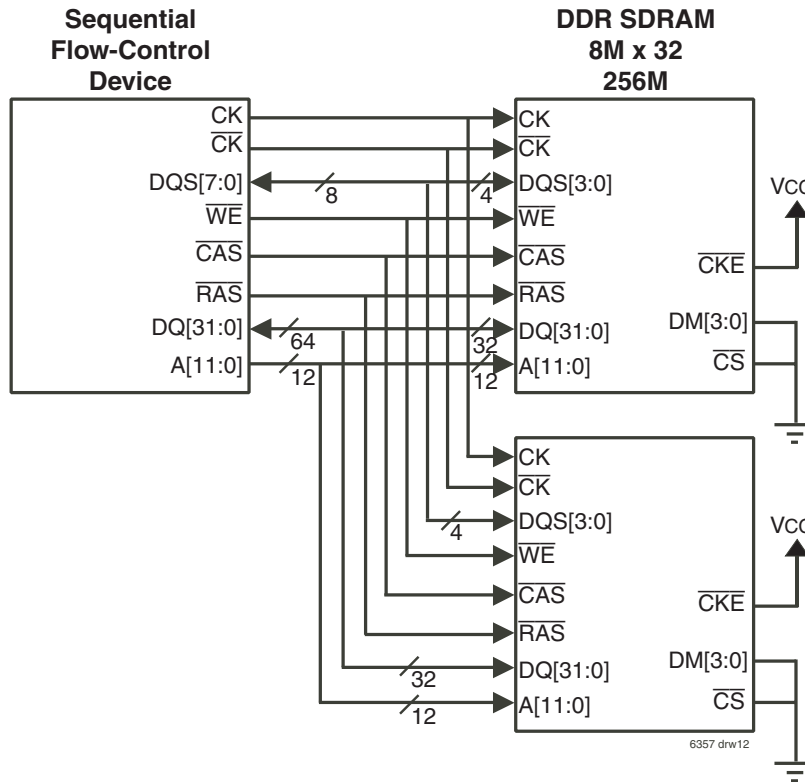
Sequential Flow-Control Device

DDR SDRAM 8M x 32 256M

CK
$\overline{CK}$
DQS[7:0]
$\overline{WE}$
$\overline{CAS}$
$\overline{RAS}$
DQ[31:0]
A[11:0]

8
64
12

CK
$\overline{CK}$
4
DQS[3:0]
$\overline{WE}$
$\overline{CAS}$
$\overline{RAS}$
32
DQ[31:0]
12
A[11:0]

VCC
$\overline{CKE}$
DM[3:0]
$\overline{CS}$

CK
$\overline{CK}$
4
DQS[3:0]
$\overline{WE}$
$\overline{CAS}$
$\overline{RAS}$
32
DQ[31:0]
12
A[11:0]

VCC
$\overline{CKE}$
DM[3:0]
$\overline{CS}$

6357 drw12